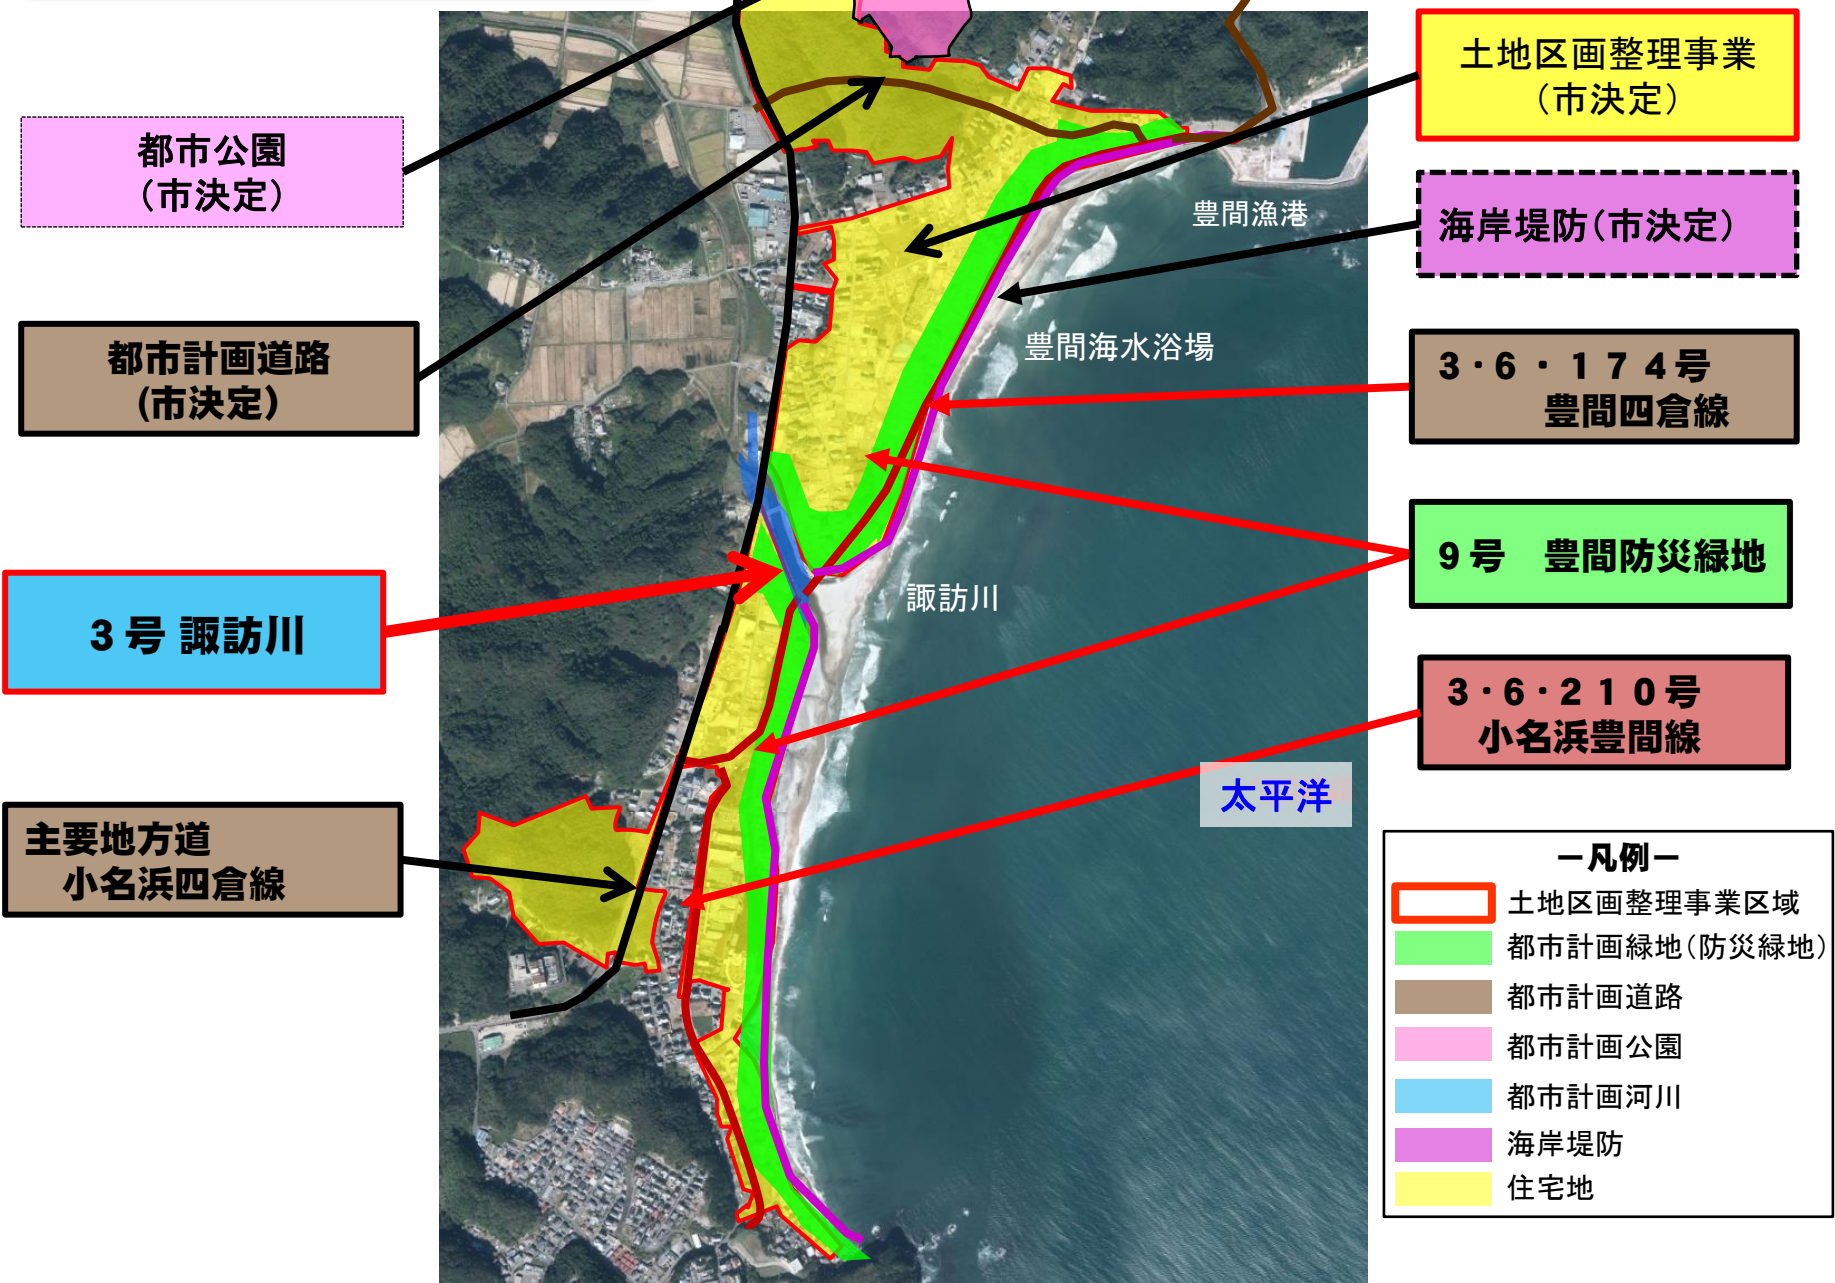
都市公園
（市決定）

都市計画道路
（市決定）

3号 諏訪川

主要地方道
小名浜四倉線

土地区画整理事業
（市決定）

海岸堤防（市決定）

3・6・174号
豊間四倉線

9号　豊間防災緑地

3・6・210号
小名浜豊間線

豊間漁港

豊間海水浴場

諏訪川

太平洋

ー凡例ー
土地区画整理事業区域
都市計画緑地（防災緑地）
都市計画道路
都市計画公園
都市計画河川
海岸堤防
住宅地